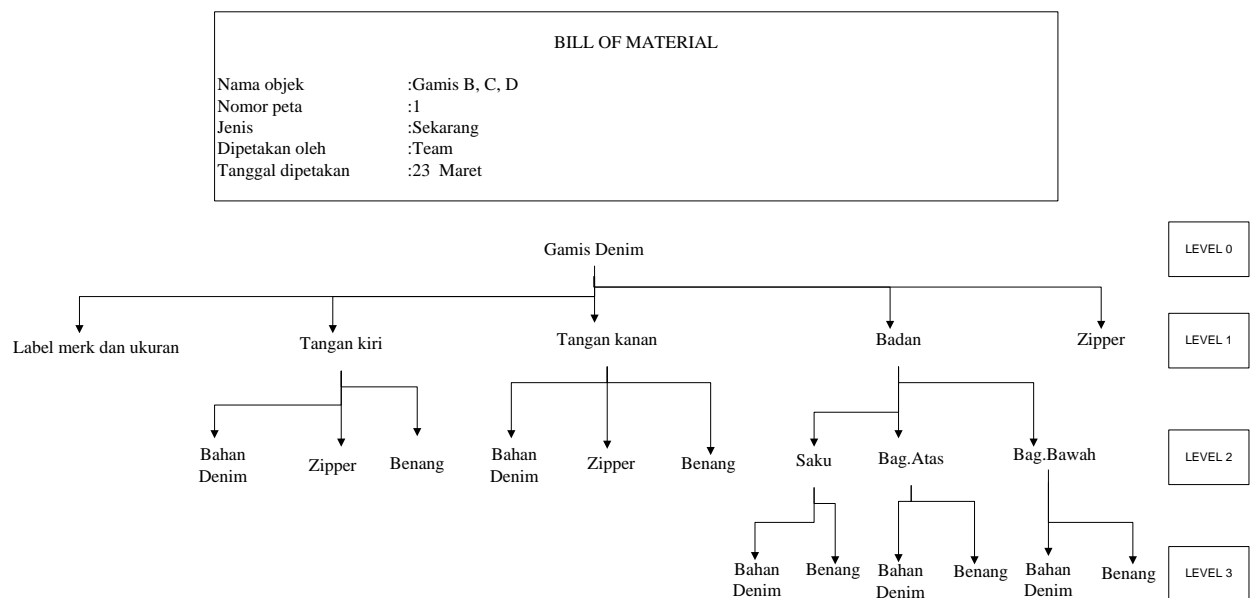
BILL OF MATERIAL

Nama objek :Gamis B, C, D
Nomor peta :1
Jenis :Sekarang
Dipetakan oleh :Team
Tanggal dipetakan :23 Maret

Gamis Denim

LEVEL 0

Label merk dan ukuran
Tangan kiri
Tangan kanan
Badan
Zipper

LEVEL 1

Bahan Denim
Zipper
Benang
Bahan Denim
Zipper
Benang
Saku
Bag.Atas
Bag.Bawah

LEVEL 2

Bahan Denim
Benang
Bahan Denim
Benang
Bahan Denim
Benang

LEVEL 3